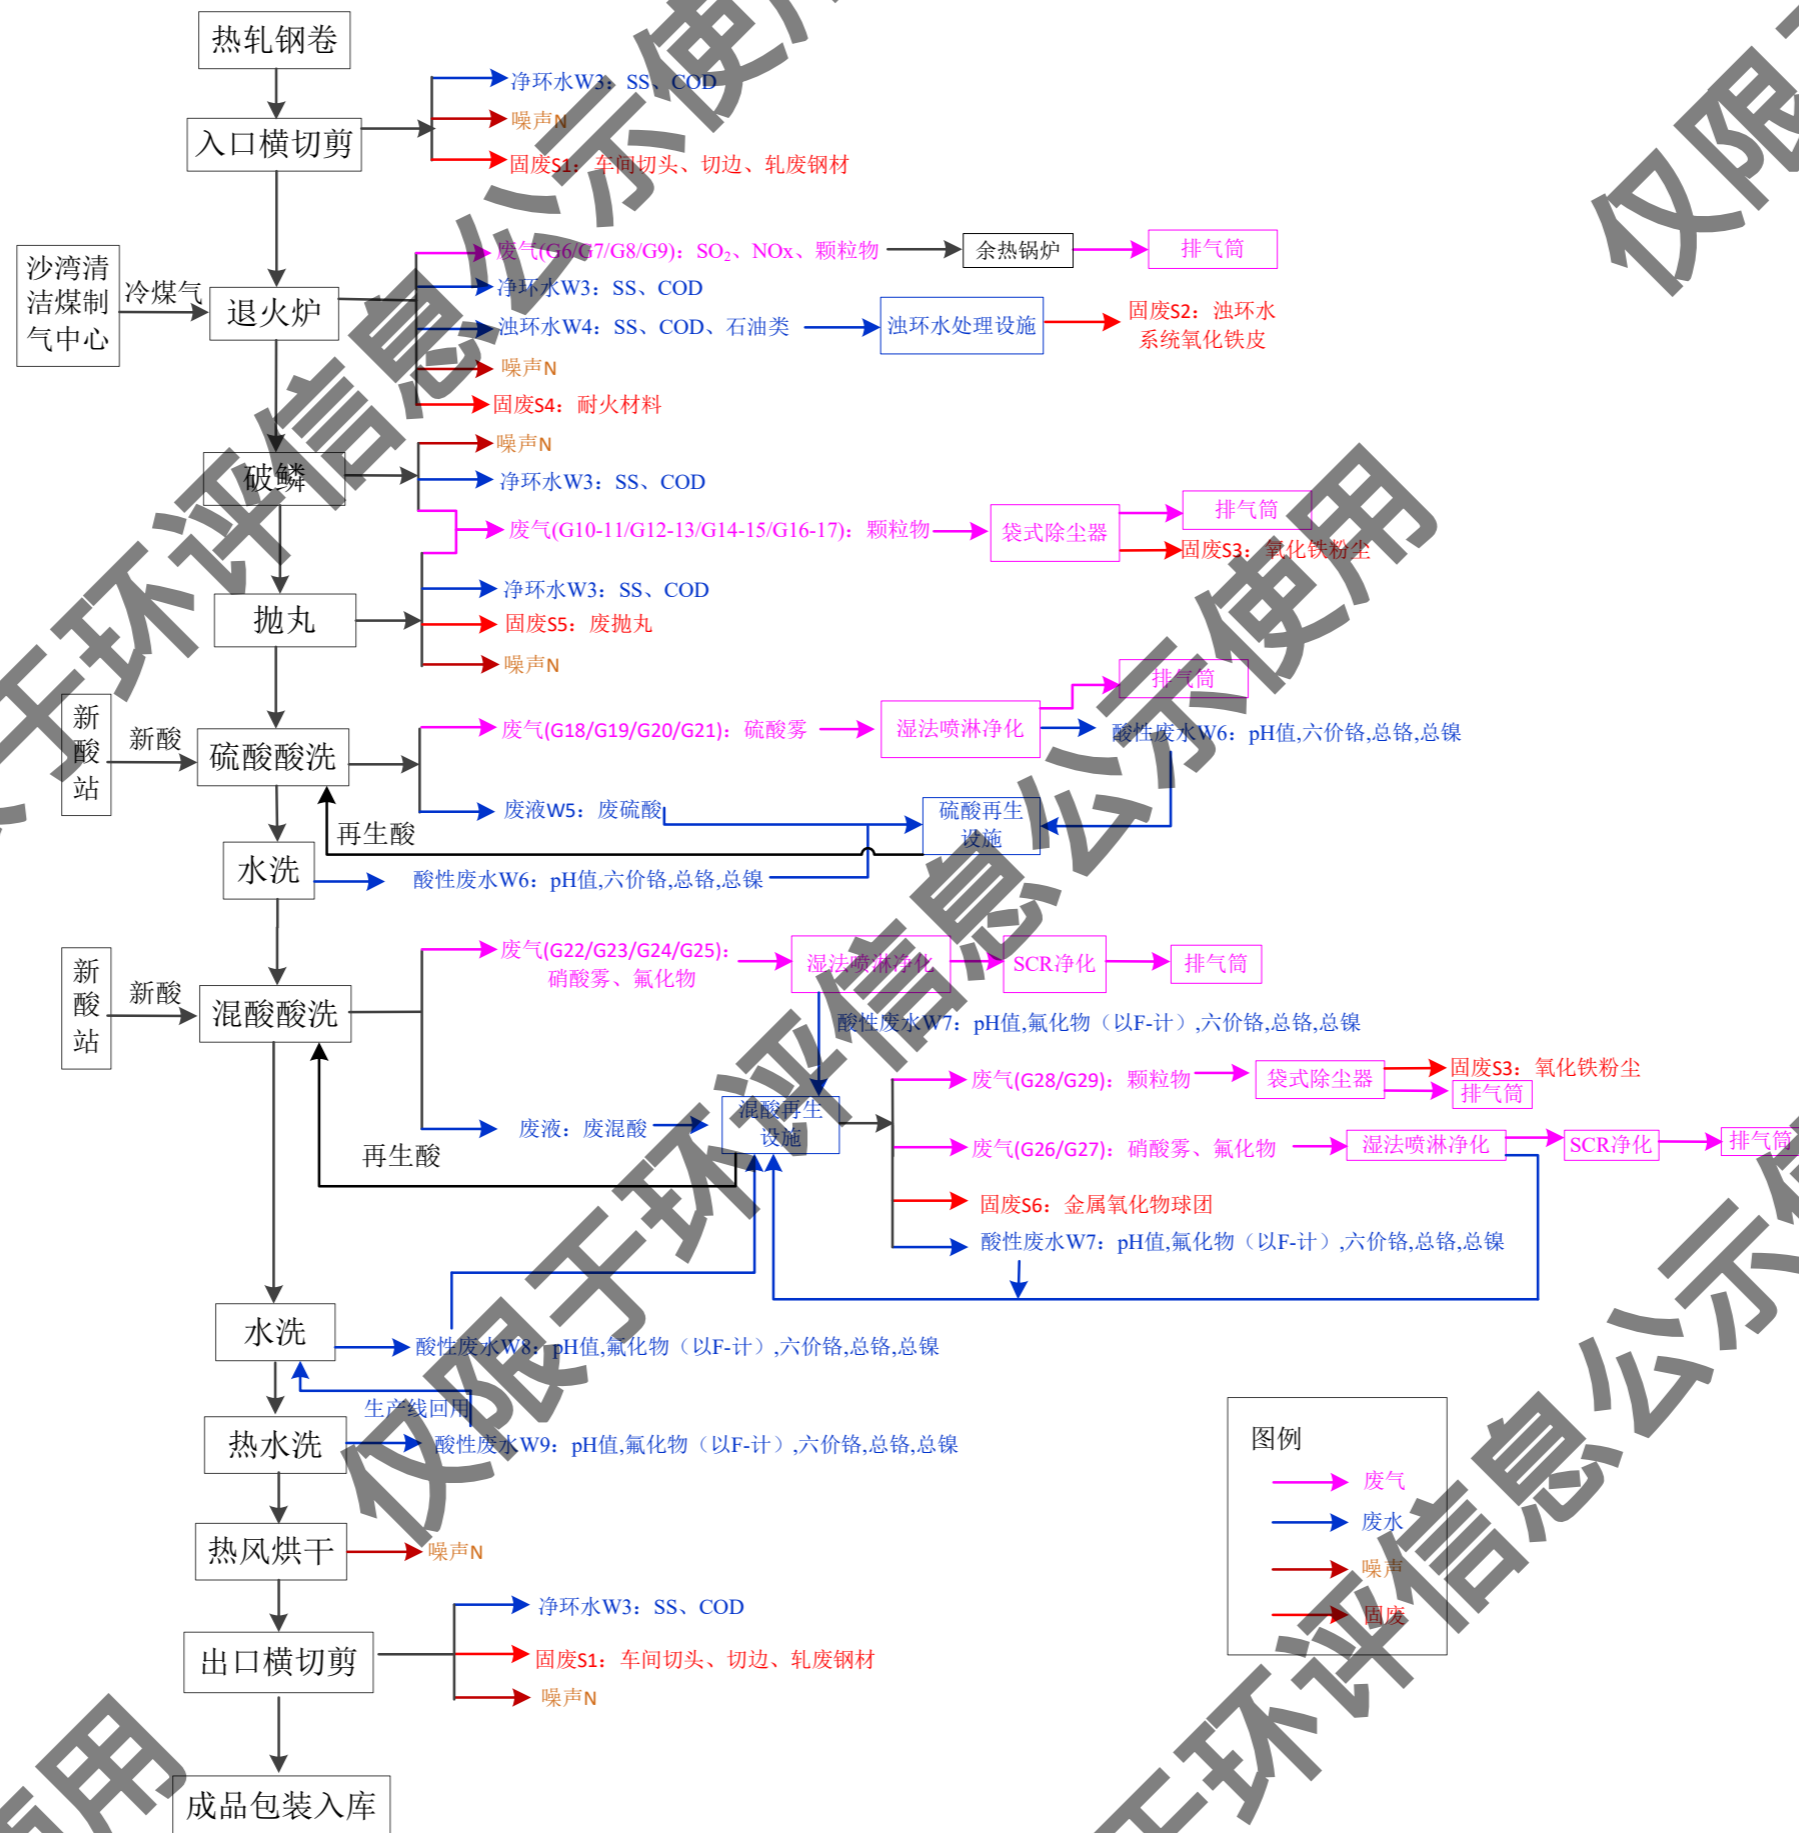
热轧钢卷

入口横切剪

净环水W3：SS、COD
噪声N
固废S1：车间切头、切边、轧废钢材

沙湾清洁煤制气中心
冷煤气
退火炉

废气(G6/G7/G8/G9)：$SO_2$、NOx、颗粒物
余热锅炉
排气筒
净环水W3：SS、COD
浊环水W4：SS、COD、石油类
浊环水处理设施
固废S2：浊环水系统氧化铁皮
噪声N
固废S4：耐火材料

破鳞
噪声N
净环水W3：SS、COD
废气(G10-11/G12-13/G14-15/G16-17)：颗粒物
袋式除尘器
排气筒
固废S3：氧化铁粉尘

抛丸
净环水W3：SS、COD
固废S5：废抛丸
噪声N

新酸站
新酸
硫酸酸洗
废气(G18/G19/G20/G21)：硫酸雾
湿法喷淋净化
排气筒
酸性废水W6：pH值,六价铬,总铬,总镍
废液W5：废硫酸
硫酸再生设施
再生酸
水洗
酸性废水W6：pH值,六价铬,总铬,总镍

新酸站
新酸
混酸酸洗
废气(G22/G23/G24/G25)：硝酸雾、氟化物
湿法喷淋净化
SCR净化
排气筒
酸性废水W7：pH值,氟化物（以F-计）,六价铬,总铬,总镍
废气(G28/G29)：颗粒物
袋式除尘器
固废S3：氧化铁粉尘
排气筒
废液：废混酸
混酸再生设施
再生酸
废气(G26/G27)：硝酸雾、氟化物
湿法喷淋净化
SCR净化
排气筒
固废S6：金属氧化物球团
酸性废水W7：pH值,氟化物（以F-计）,六价铬,总铬,总镍

水洗
酸性废水W8：pH值,氟化物（以F-计）,六价铬,总铬,总镍
生产线回用
热水洗
酸性废水W9：pH值,氟化物（以F-计）,六价铬,总铬,总镍
热风烘干
噪声N
出口横切剪
净环水W3：SS、COD
固废S1：车间切头、切边、轧废钢材
噪声N
成品包装入库

图例
废气
废水
噪声
固废

仅限于环评信息公示使用
仅限于环评信息公示使用
仅限于环评信息公示使用